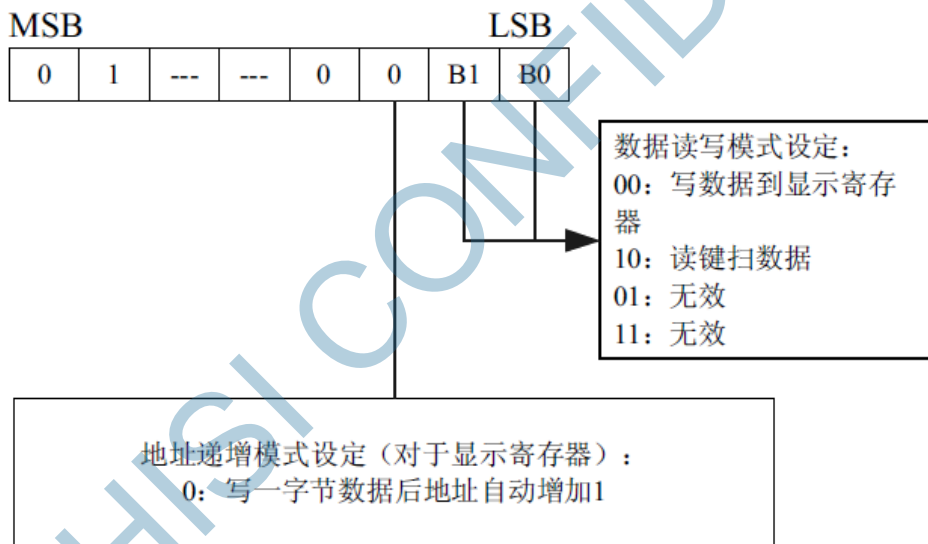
MSB LSB

| 0 | 1 | --- | --- | 0 | 0 | B1 | B0 |
|---|---|---|---|---|---|---|---|

数据读写模式设定：
00：写数据到显示寄存器
10：读键扫数据
01：无效
11：无效

地址递增模式设定（对于显示寄存器）：
0：写一字节数据后地址自动增加1

HISI CONFID